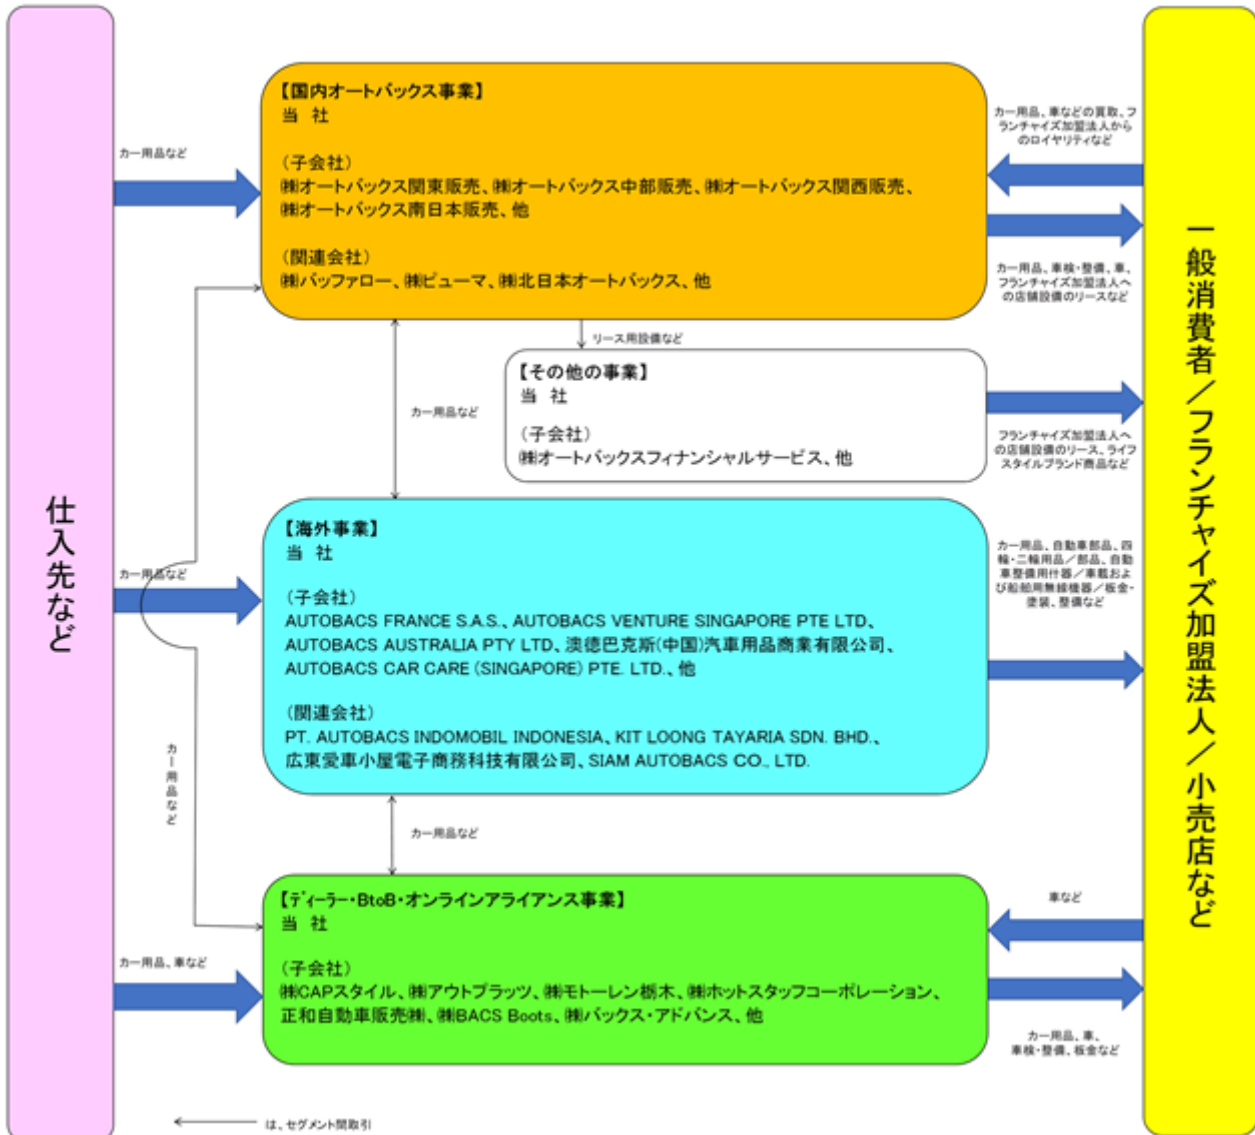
仕入先など

カー用品など

【国内オートバックス事業】
当　社

（子会社）
㈱オートバックス関東販売、㈱オートバックス中部販売、㈱オートバックス関西販売、㈱オートバックス南日本販売、他

（関連会社）
㈱バッファロー、㈱ビューマ、㈱北日本オートバックス、他

カー用品、車などの買取、フランチャイズ加盟法人からのロイヤリティなど

カー用品、車検・整備、車、フランチャイズ加盟法人への店舗設備のリースなど

リース用設備など

【その他の事業】
当　社

（子会社）
㈱オートバックスフィナンシャルサービス、他

フランチャイズ加盟法人への店舗設備のリース、ライフスタイルブランド商品など

カー用品など

カー用品など

【海外事業】
当　社

（子会社）
AUTOBACS FRANCE S.A.S.、AUTOBACS VENTURE SINGAPORE PTE LTD.、AUTOBACS AUSTRALIA PTY LTD.、澳徳巴克斯(中国)汽車用品商業有限公司、AUTOBACS CAR CARE (SINGAPORE) PTE. LTD.、他

（関連会社）
PT. AUTOBACS INDOMOBIL INDONESIA、KIT LOONG TAYARIA SDN. BHD.、広東愛車小屋電子商務科技有限公司、SIAM AUTOBACS CO., LTD.

カー用品、自動車部品、四輪・二輪用品／部品、自動車整備用付器／車載および船舶用無線機器／板金・塗装、整備など

カー用品など

カー用品など

【ディーラー・BtoB・オンラインアライアンス事業】
当　社

（子会社）
㈱CAPスタイル、㈱アウトプラッツ、㈱モトーレン栃木、㈱ホットスタッフコーポレーション、正和自動車販売㈱、㈱BACS Boots、㈱バックス・アドバンス、他

カー用品、車など

車など

カー用品、車、車検・整備、板金など

一般消費者／フランチャイズ加盟法人／小売店など

は、セグメント間取引